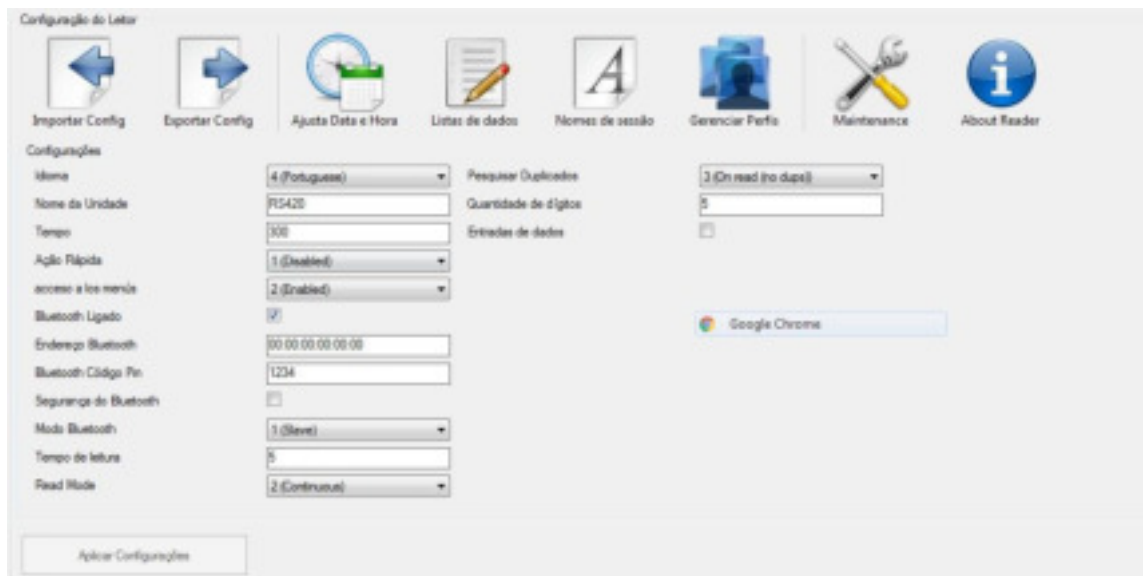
Configuração do Leitor

Importar Config
Exportar Config
Ajusta Data e Hora
Listas de dados
Nomes de sessão
Gerenciar Perfis
Maintenance
About Reader

Configurações

| | | | |
|---|---|---|---|
| Idioma | 4 (Portuguese) | Pesquisar Duplicados | 3 (On read (no dups)) |
| Nome da Unidade | RS420 | Quantidade de dígitos | 5 |
| Tempo | 300 | Entradas de dados | |
| Ação Rápida | 1 (Disabled) | | |
| acceso a los menús | 2 (Enabled) | | |
| Bluetooth Ligado | | | |
| Endereço Bluetooth | 00:00:00:00:00:00 | | |
| Bluetooth Código Pin | 1234 | | |
| Segurança do Bluetooth | | | |
| Modo Bluetooth | 1 (Slave) | | |
| Tempo de leitura | 5 | | |
| Read Mode | 2 (Continuous) | | |

Google Chrome

Aplicar Configurações